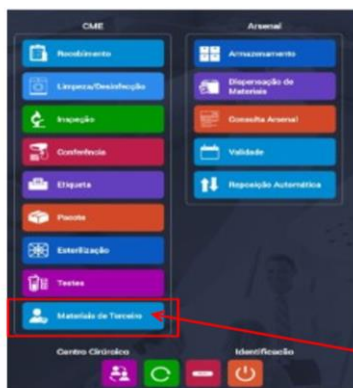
CME

Recebimento

Limpeza/Desinfecção

Inspeção

Conferência

Etiqueta

Pacote

Esterilização

Testes

Materiais de Terceiro

Arsenal

Armazenamento

Dispensação de Materiais

Consulta Arsenal

Validade

Reposição Automática

Centro Cirúrgico

Identificação